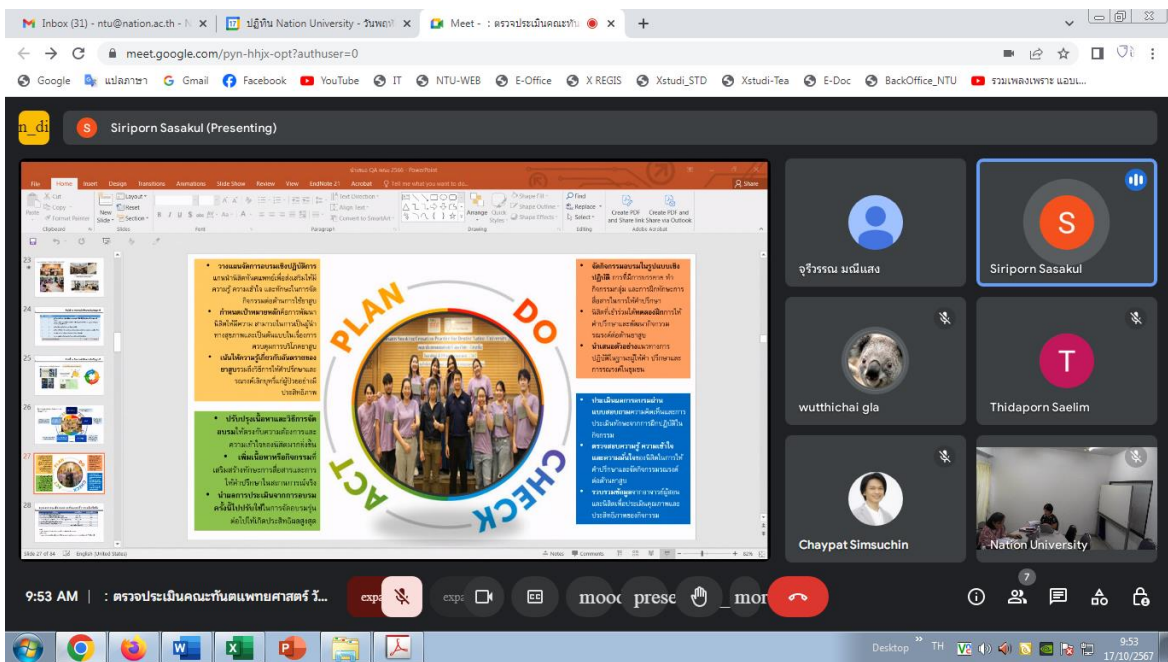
Inbox (31) - ntu@nation.ac.th - N
ปฏิทิน Nation University - วันพฤ
Meet - : ตรวจประเมินคณะทัน

meet.google.com/pyn-hhjx-opt?authuser=0

Google แปลภาษา Gmail Facebook YouTube IT NTU-WEB E-Office X REGIS Xstudi_STD Xstudi-Tea E-Doc BackOffice_NTU รวมเพลงเพราะ แอนบ...

Siriporn Sasakul (Presenting)

File Home Insert Design Transitions Animations Slide Show Review View EndNote 21 Acrobat Tell me what you want to do... Share

PLAN
DO
CHECK
ACT

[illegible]

จุรีวรรณ มณีแสง
Siriporn Sasakul
wutthichai gla
Thidaporn Saelim
Chaypat Simsuchin
Nation University

9:53 AM | : ตรวจประเมินคณะทันตแพทยศาสตร์ ว...

Desktop TH 9:53 17/10/2567